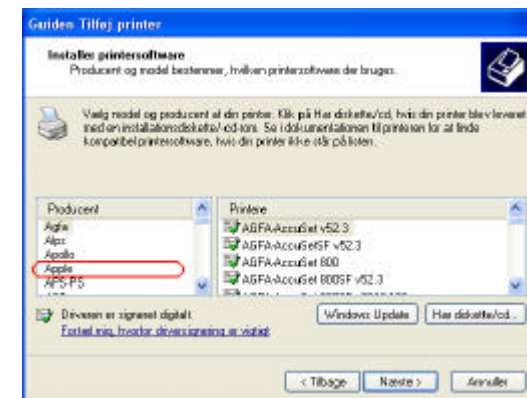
Guiden Tilføj printer

Installer printersoftware
Producent og model bestemmer, hvilken printersoftware der bruges.

Vælg model og producent af din printer. Klik på Har diskette/cd, hvis din printer blev leveret med en installationsdiskette/-cd-rom. Se i dokumentationen til printeren for at finde kompatibel printersoftware, hvis din printer ikke står på listen.

| Producent |
|---|
| Agfa |
| Alps |
| Apollo |
| Apple |
| APS-PS |

| Printere |
|---|
| AGFA-AccuSet v52.3 |
| AGFA-AccuSetSF v52.3 |
| AGFA-AccuSet 800 |
| AGFA-AccuSet 800SF v52.3 |

Driveren er signeret digitalt.
Fortæl mig, hvorfor driversignering er vigtigt

Windows Update | Har diskette/cd...

< Tilbage | Næste > | Annuller